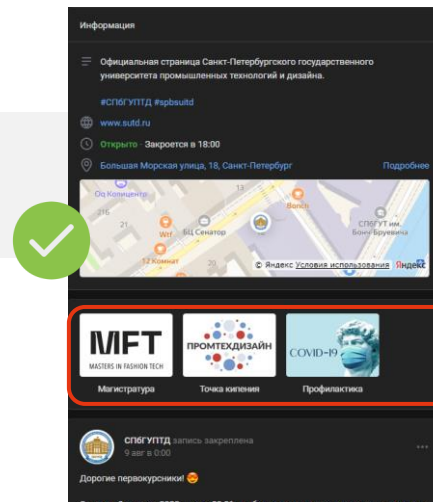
Информация

Официальная страница Санкт-Петербургского государственного университета промышленных технологий и дизайна.

#СПбГУПТД #spbsutd

www.sutd.ru

Открыто · Закроется в 18:00

Большая Морская улица, 18, Санкт-Петербург

Подробнее

Оо Концицерт
116
21
Wrf
12 Комнат
БЦ Сенатор
Bosco
СПбГУПТ им. Бонч-Бруевича
© Яндекс Условия использования Яндекс

MFT
MASTERS IN FASHION TECH
Магистратура

ПРОМТЕХДИЗАЙН
Точка кипения

COVID-19
Профилактика

СПбГУПТД запись закреплена
9 авг в 0:00

Дорогие первокурсники! 😍